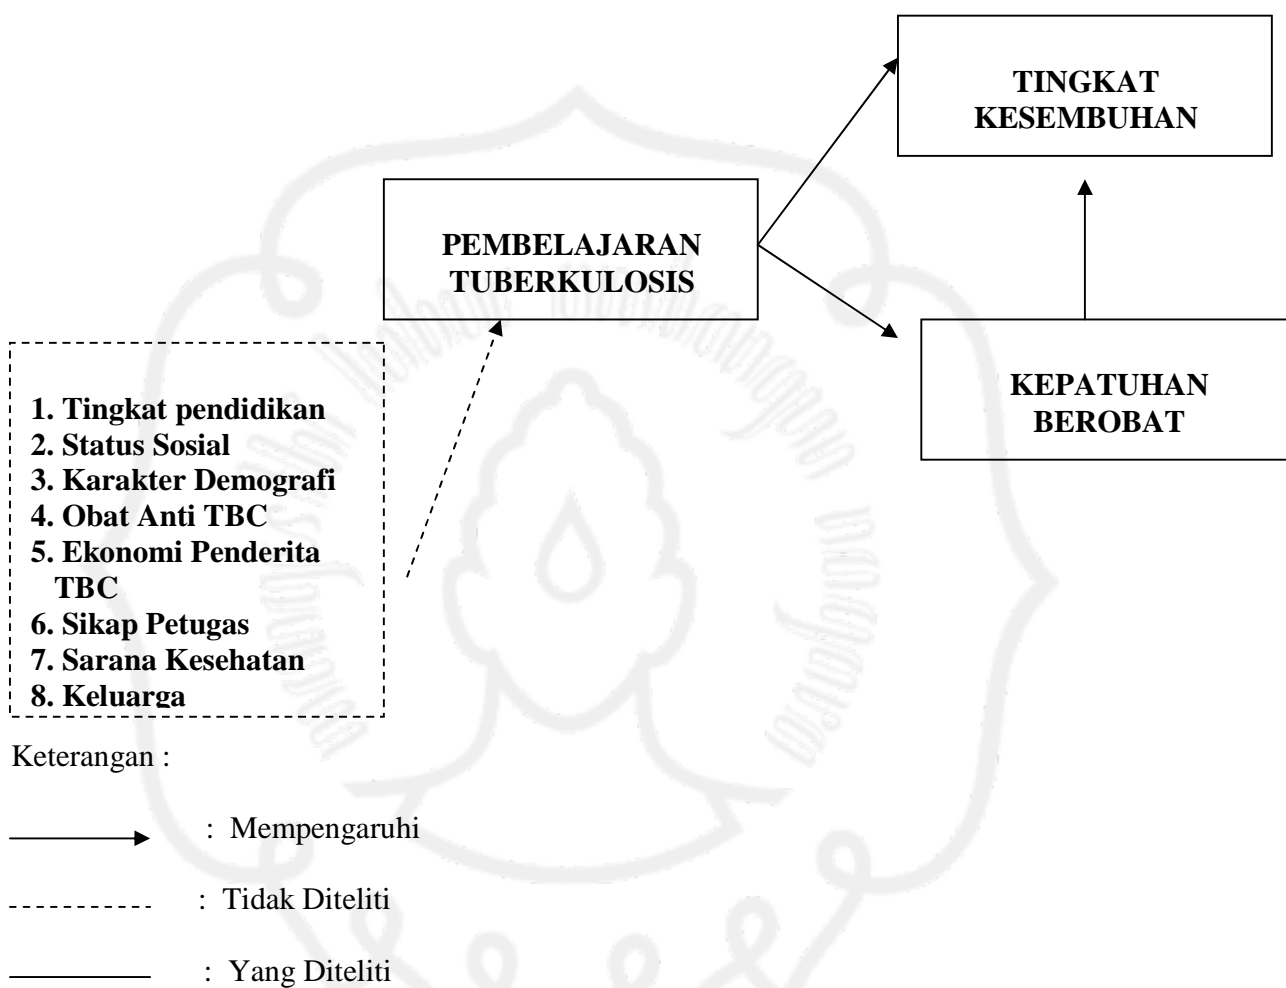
TINGKAT KESEMBUHAN

PEMBELAJARAN TUBERKULOSIS

KEPATUHAN BEROBAT

1. Tingkat pendidikan
2. Status Sosial
3. Karakter Demografi
4. Obat Anti TBC
5. Ekonomi Penderita TBC
6. Sikap Petugas
7. Sarana Kesehatan
8. Keluarga

Keterangan :

: Mempengaruhi

: Tidak Diteliti

: Yang Diteliti